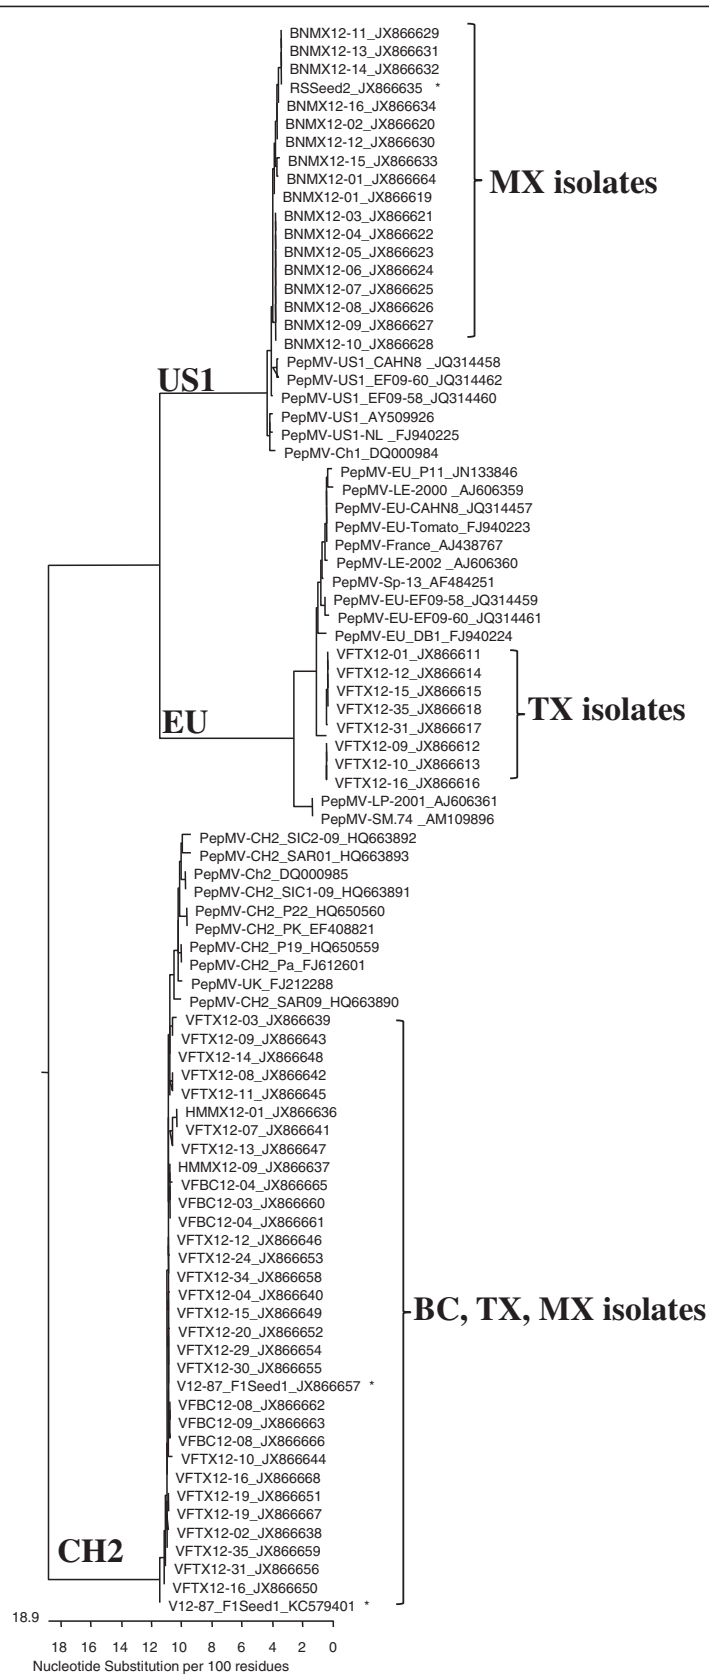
BNMX12-11_JX866629
BNMX12-13_JX866631
BNMX12-14_JX866632
RSSeed2_JX866635 *
BNMX12-16_JX866634
BNMX12-02_JX866620
BNMX12-12_JX866630
BNMX12-15_JX866633
BNMX12-01_JX866664
BNMX12-01_JX866619
BNMX12-03_JX866621
BNMX12-04_JX866622
BNMX12-05_JX866623
BNMX12-06_JX866624
BNMX12-07_JX866625
BNMX12-08_JX866626
BNMX12-09_JX866627
BNMX12-10_JX866628
MX isolates
US1
PepMV-US1_CAHN8 _JQ314458
PepMV-US1_EF09-60_JQ314462
PepMV-US1_EF09-58_JQ314460
PepMV-US1_AY509926
PepMV-US1-NL _FJ940225
PepMV-Ch1_DQ000984
PepMV-EU_P11_JN133846
PepMV-LE-2000 _AJ606359
PepMV-EU-CAHN8_JQ314457
PepMV-EU-Tomato_FJ940223
PepMV-France_AJ438767
PepMV-LE-2002 _AJ606360
PepMV-Sp-13_AF484251
PepMV-EU-EF09-58_JQ314459
PepMV-EU-EF09-60_JQ314461
PepMV-EU_DB1_FJ940224
VFTX12-01_JX866611
VFTX12-12_JX866614
VFTX12-15_JX866615
VFTX12-35_JX866618
VFTX12-31_JX866617
VFTX12-09_JX866612
VFTX12-10_JX866613
VFTX12-16_JX866616
TX isolates
EU
PepMV-LP-2001_AJ606361
PepMV-SM.74 _AM109896
PepMV-CH2_SIC2-09_HQ663892
PepMV-CH2_SAR01_HQ663893
PepMV-Ch2_DQ000985
PepMV-CH2_SIC1-09_HQ663891
PepMV-CH2_P22_HQ650560
PepMV-CH2_PK_EF408821
PepMV-CH2_P19_HQ650559
PepMV-CH2_Pa_FJ612601
PepMV-UK_FJ212288
PepMV-CH2_SAR09_HQ663890
VFTX12-03_JX866639
VFTX12-09_JX866643
VFTX12-14_JX866648
VFTX12-08_JX866642
VFTX12-11_JX866645
HMMX12-01_JX866636
VFTX12-07_JX866641
VFTX12-13_JX866647
HMMX12-09_JX866637
VFBC12-04_JX866665
VFBC12-03_JX866660
VFBC12-04_JX866661
VFTX12-12_JX866646
VFTX12-24_JX866653
VFTX12-34_JX866658
VFTX12-04_JX866640
VFTX12-15_JX866649
VFTX12-20_JX866652
VFTX12-29_JX866654
VFTX12-30_JX866655
V12-87_F1Seed1_JX866657 *
VFBC12-08_JX866662
VFBC12-09_JX866663
VFBC12-08_JX866666
VFTX12-10_JX866644
VFTX12-16_JX866668
VFTX12-19_JX866651
VFTX12-19_JX866667
VFTX12-02_JX866638
VFTX12-35_JX866659
VFTX12-31_JX866656
VFTX12-16_JX866650
V12-87_F1Seed1_KC579401 *
BC, TX, MX isolates
CH2
18.9
18 16 14 12 10 8 6 4 2 0
Nucleotide Substitution per 100 residues